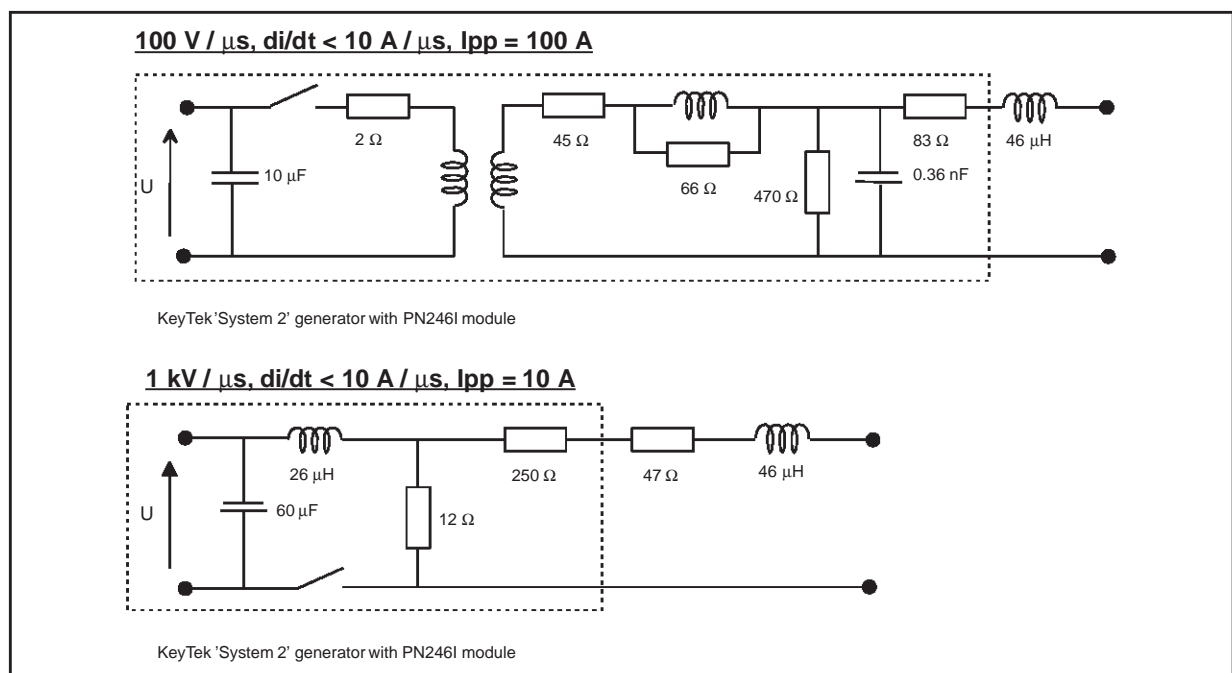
100 V / μs, di/dt < 10 A / μs, Ipp = 100 A

U

10 μF

2 Ω

45 Ω

66 Ω

470 Ω

0.36 nF

83 Ω

46 μH

KeyTek 'System 2' generator with PN246I module

1 kV / μs, di/dt < 10 A / μs, Ipp = 10 A

U

60 μF

26 μH

12 Ω

250 Ω

47 Ω

46 μH

KeyTek 'System 2' generator with PN246I module